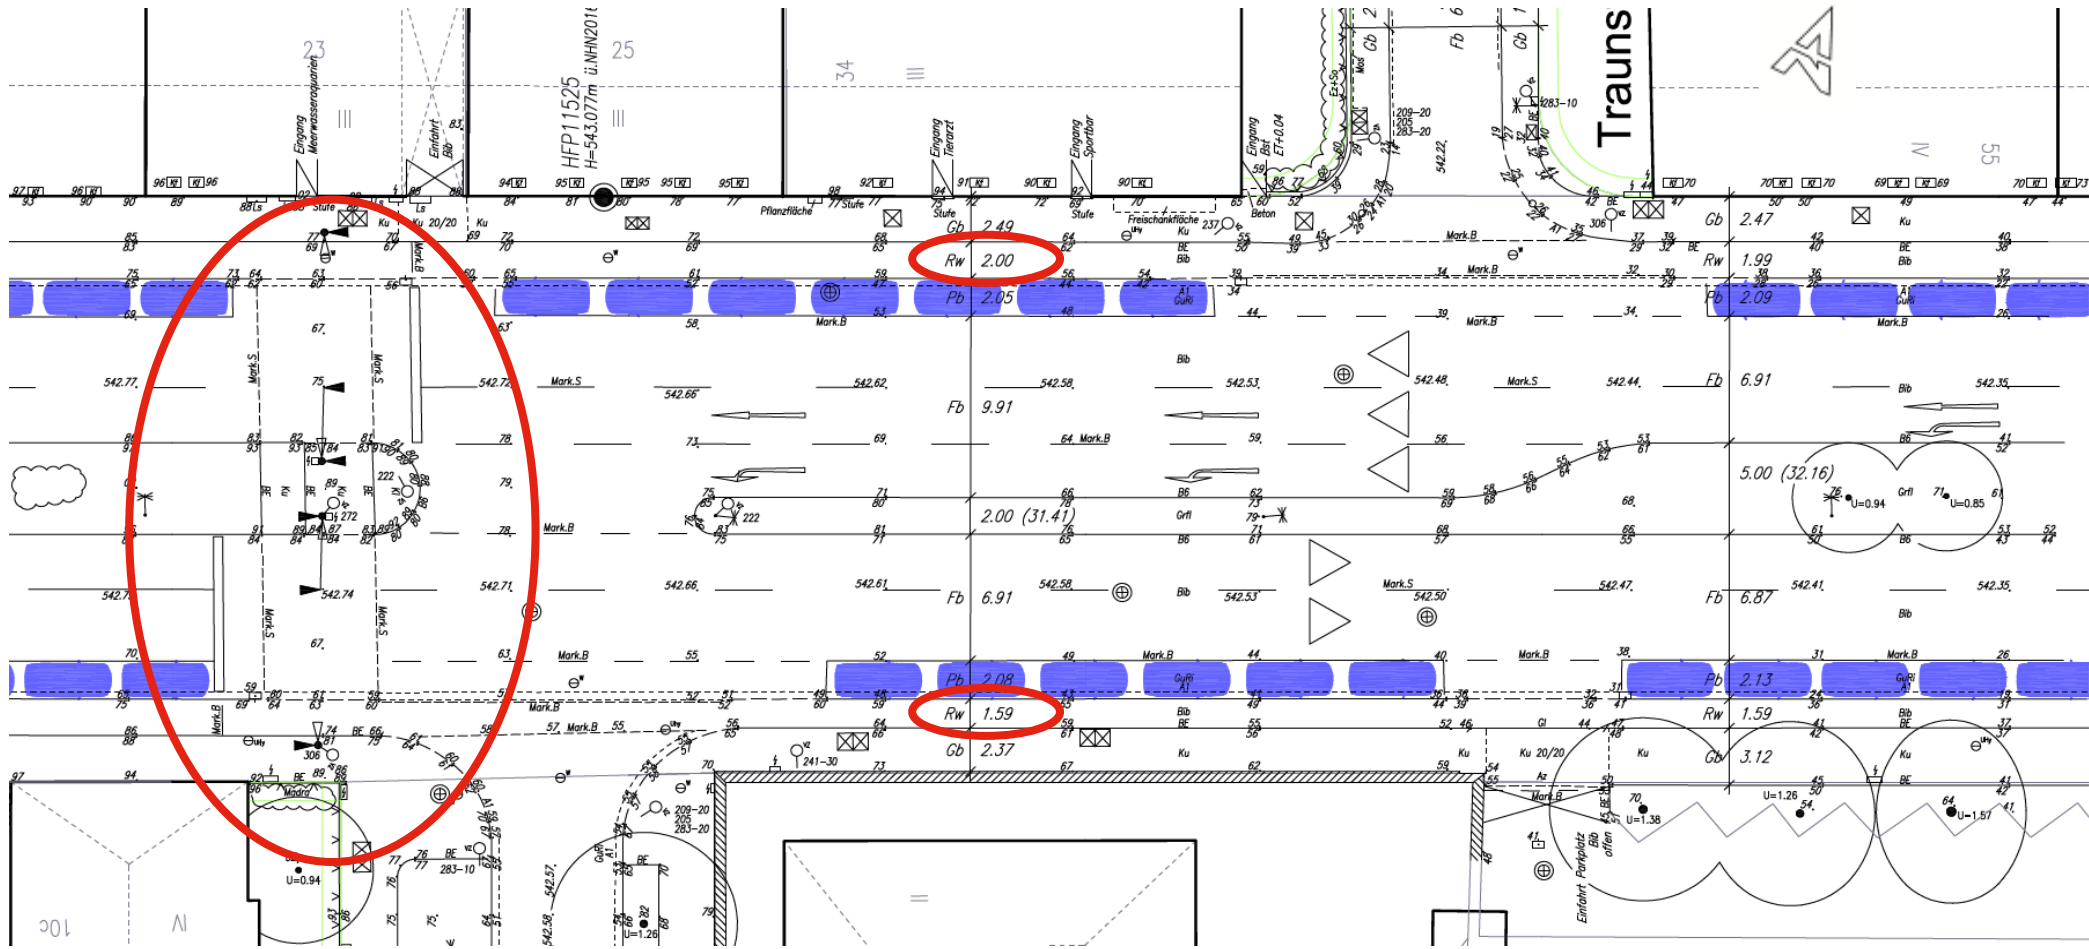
23
25
34
55
III
III
III
IV
IV
Trauns
HFP11525
H=543.077m ü.NHN2016
Eingang Meerwasseraquarien
Einfahrt Bib
Eingang Tierarzt
Eingang Sportbar
Eingang Bst
Stufe
Pflanzfläche
Freischankfläche
Beton
Gb 2.49
Rw 2.00
Pb 2.05
Fb 9.91
2.00 (31.41)
Fb 6.91
Pb 2.08
Rw 1.59
Gb 2.37
Gb 2.47
Rw 1.99
Pb 2.09
Fb 6.91
5.00 (32.16)
Fb 6.87
Pb 2.13
Rw 1.59
Gb 3.12
542.77
542.72
542.66
542.62
542.58
542.53
542.48
542.44
542.35
542.74
542.71
542.66
542.61
542.58
542.53
542.50
542.47
542.41
542.35
Mark.S
Mark.B
Bib
Grfl
U=0.94
U=0.85
U=1.26
U=1.38
U=1.57
U=0.94
U=1.26
Ku 20/20
283–10
209–20
205
283–20
241–30
Einfahrt Parkplatz Bib offen
Madra
10C